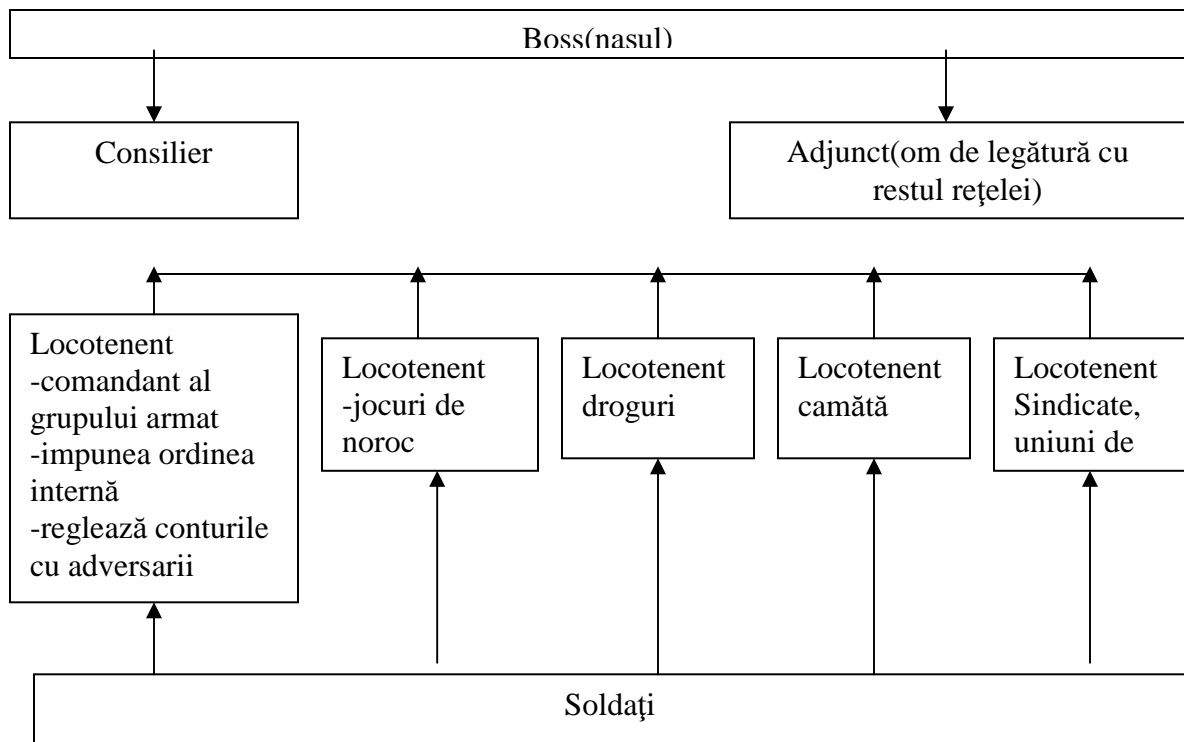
Boss(nasul)

Consilier

Adjunct(om de legătură cu restul reţelei)

Locotenent
-comandant al grupului armat
-impunea ordinea internă
-reglează conturile cu adversarii

Locotenent
-jocuri de noroc

Locotenent
droguri

Locotenent
camătă

Locotenent
Sindicate, uniuni de

Soldaţi